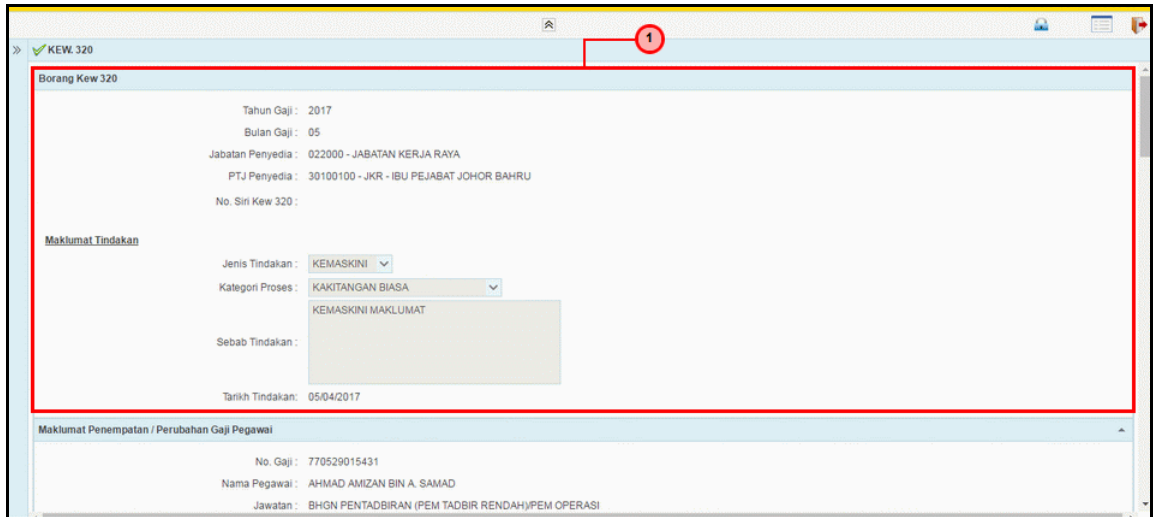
KEW. 320

1

Borang Kew 320

Tahun Gaji : 2017
Bulan Gaji : 05
Jabatan Penyedia : 022000 - JABATAN KERJA RAYA
PTJ Penyedia : 30100100 - JKR - IBU PEJABAT JOHOR BAHRU
No. Siri Kew 320 :

Maklumat Tindakan

Jenis Tindakan : KEMASKINI
Kategori Proses : KAKITANGAN BIASA
Sebab Tindakan : KEMASKINI MAKLUMAT
Tarikh Tindakan: 05/04/2017

Maklumat Penempatan / Perubahan Gaji Pegawai

No. Gaji : 770529015431
Nama Pegawai : AHMAD AMIZAN BIN A. SAMAD
Jawatan : BHGN PENTADBIRAN (PEM TADBIR RENDAH)/PEM OPERASI